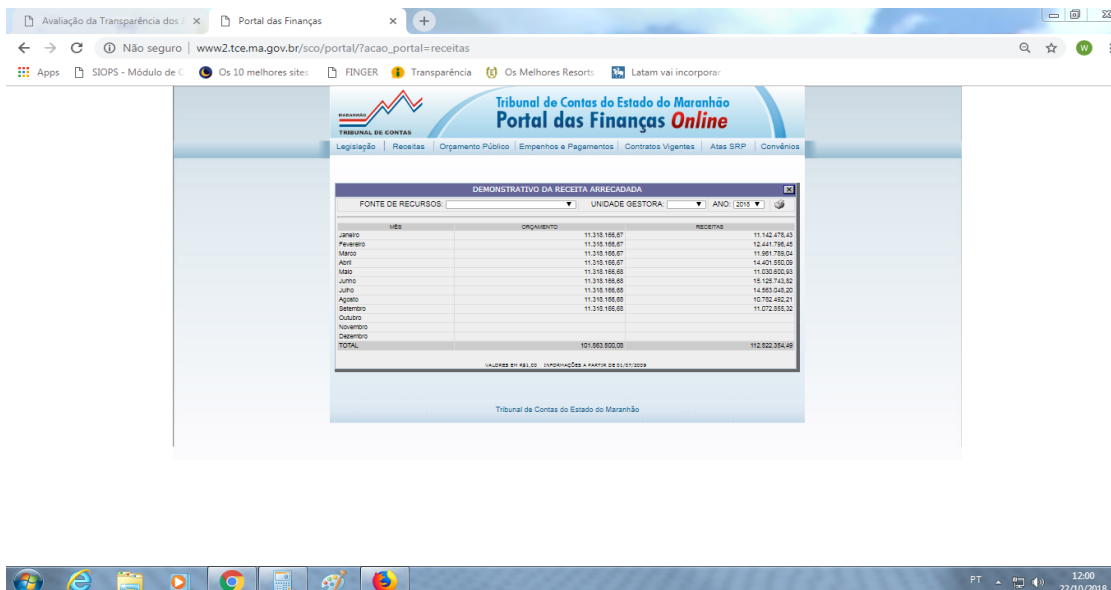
Avaliação da Transparência dos
Portal das Finanças
Não seguro | www2.tce.ma.gov.br/sco/portal/?acao_portal=receitas
Apps SIOPS - Módulo de C Os 10 melhores sites FINGER Transparência Os Melhores Resorts Latam vai incorporar

MARANHÃO
TRIBUNAL DE CONTAS
Tribunal de Contas do Estado do Maranhão
Portal das Finanças Online

Legislação | Receitas | Orçamento Público | Empenhos e Pagamentos | Contratos Vigentes | Atas SRP | Convênios

DEMONSTRATIVO DA RECEITA ARRECADADA
FONTE DE RECURSOS: UNIDADE GESTORA: ANO: 2018

| MÊS | ORÇAMENTO | RECEITAS |
|---|---|---|
| Janeiro | 11.318.166,67 | 11.142.478,43 |
| Fevereiro | 11.318.166,67 | 12.441.796,45 |
| Março | 11.318.166,67 | 11.961.789,04 |
| Abril | 11.318.166,67 | 14.401.550,09 |
| Maio | 11.318.166,68 | 11.030.600,93 |
| Junho | 11.318.166,68 | 15.125.743,82 |
| Julho | 11.318.166,68 | 14.563.046,20 |
| Agosto | 11.318.166,68 | 10.782.492,21 |
| Setembro | 11.318.166,68 | 11.072.555,32 |
| Outubro | | |
| Novembro | | |
| Dezembro | | |
| TOTAL | 101.863.500,08 | 112.522.354,49 |

VALORES EM R$1,00 INFORMAÇÕES A PARTIR DE 01/07/2009

Tribunal de Contas do Estado do Maranhão

PT 12:00 22/10/2018